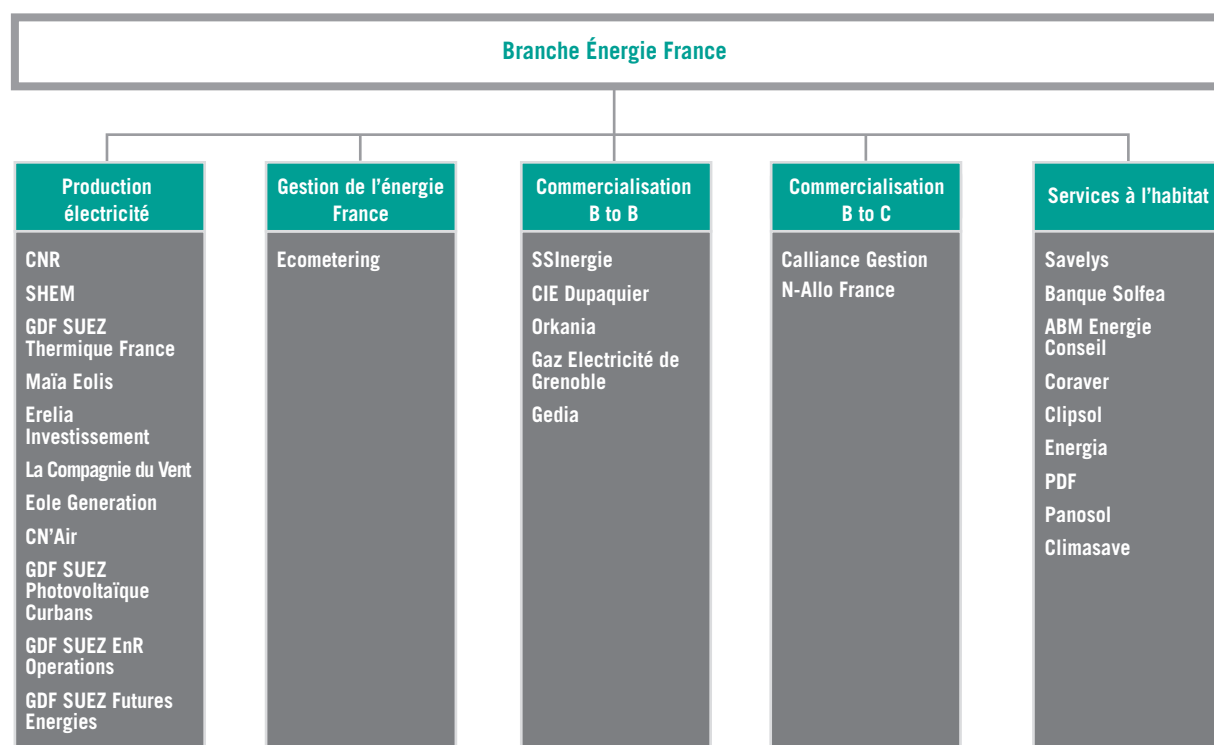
Branche Énergie France

Production électricité

CNR
SHEM
GDF SUEZ Thermique France
Maïa Eolis
Erelia Investissement
La Compagnie du Vent
Eole Generation
CN'Air
GDF SUEZ Photovoltaïque Curbans
GDF SUEZ EnR Operations
GDF SUEZ Futures Energies

Gestion de l'énergie France

Ecometering

Commercialisation B to B

SSInergie
CIE Dupaquier
Orkania
Gaz Electricité de Grenoble
Gedia

Commercialisation B to C

Calliance Gestion
N-Allo France

Services à l'habitat

Savelys
Banque Solfea
ABM Energie Conseil
Coraver
Clipsol
Energia
PDF
Panosol
Climasave